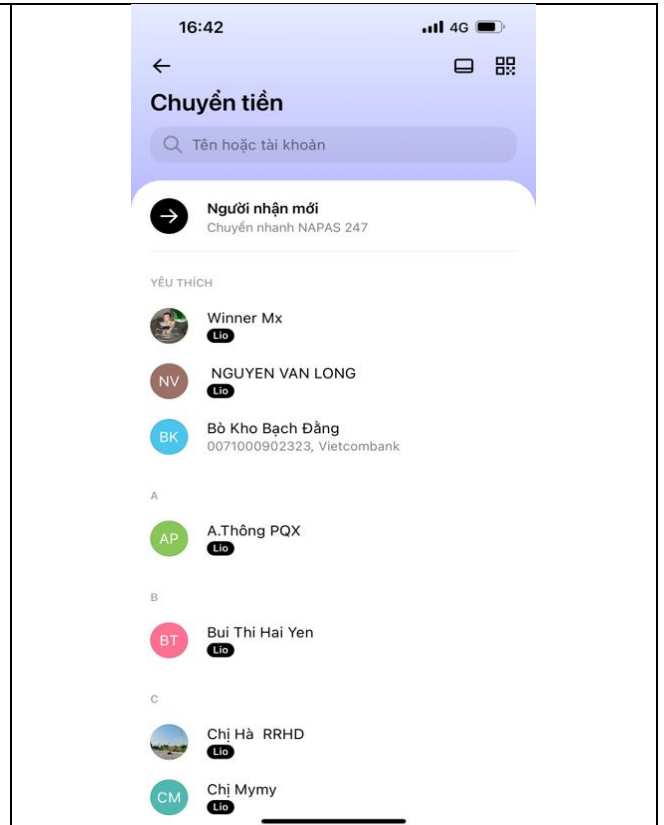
16:42
4G

←

Chuyển tiền

Tên hoặc tài khoản

Người nhận mới
Chuyển nhanh NAPAS 247

YÊU THÍCH

Winner Mx
Lio

NV NGUYEN VAN LONG
Lio

BK Bò Kho Bạch Đằng
0071000902323, Vietcombank

A

AP A.Thông PQX
Lio

B

BT Bui Thi Hai Yen
Lio

C

Chị Hà RRHD
Lio

CM Chị Mymy
Lio